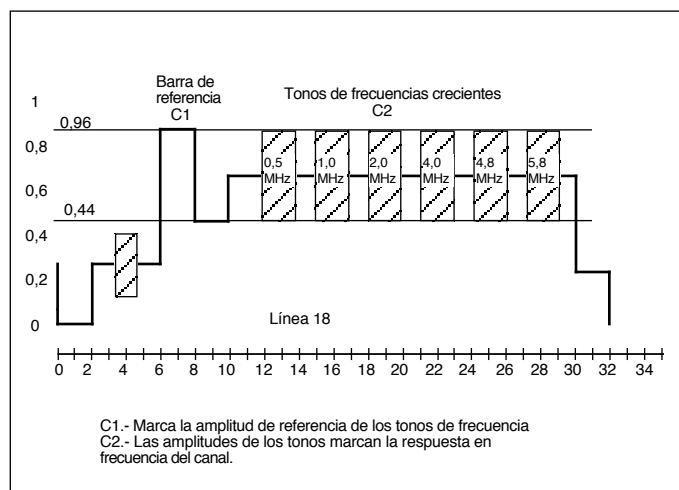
Barra de referencia C1

Tonos de frecuencias crecientes C2

1

0,96

0,8

0,6

0,44

0,4

0,2

0

0,5 MHz

1,0 MHz

2,0 MHz

4,0 MHz

4,8 MHz

5,8 MHz

Línea 18

0 2 4 6 8 10 12 14 16 18 20 22 24 26 28 30 32 34

C1.- Marca la amplitud de referencia de los tonos de frecuencia
C2.- Las amplitudes de los tonos marcan la respuesta en frecuencia del canal.